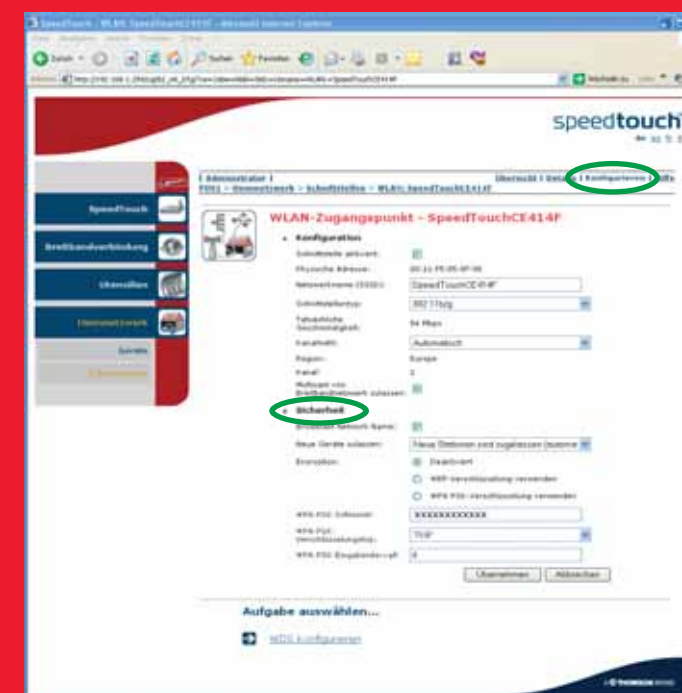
SpeedTouch - WLAN: SpeedTouchCE414F - Microsoft Internet Explorer

Zurück · Suchen Favoriten

speedtouch

Administrator | Übersicht | Details | Konfigurieren | Hilfe
PDS1 > Heimnetzwerk > Schnittstellen > WLAN: SpeedTouchCE414F

SpeedTouch
Breitbandverbindung
Ubersichten
Heimnetzwerk
Geräte
Schnittstellen

WLAN-Zugangspunkt - SpeedTouchCE414F

Konfiguration

Schnittstelle aktiviert:
Physische Adresse: 00:21:F5:05:6F:06
Netzwerkname (SSID): SpeedTouchCE414F
Schnittstellentyp: 802.11b/g
Tatsächliche Geschwindigkeit: 54 Mbps
Kanalwahl: Automatisch
Region: Europe
Kanal: 1
Multicast von Breitbandnetzwerk zulassen:

Sicherheit

Broadcast Network Name:
Neue Geräte zulassen: Neue Stationen sind zugelassen (automatisch)
Encryption: Deaktiviert
WEP-Verschlüsselung verwenden
WPA-PSK-Verschlüsselung verwenden
WPA-PSK-Schlüssel: XXXXXXXXXXXX
WPA-PSK-Verschlüsselungstyp: TKIP
WPA-PSK-Eingabeintervall: 0

Übernehmen Abbrechen

Aufgabe auswählen...

WDS konfigurieren

THOMSON